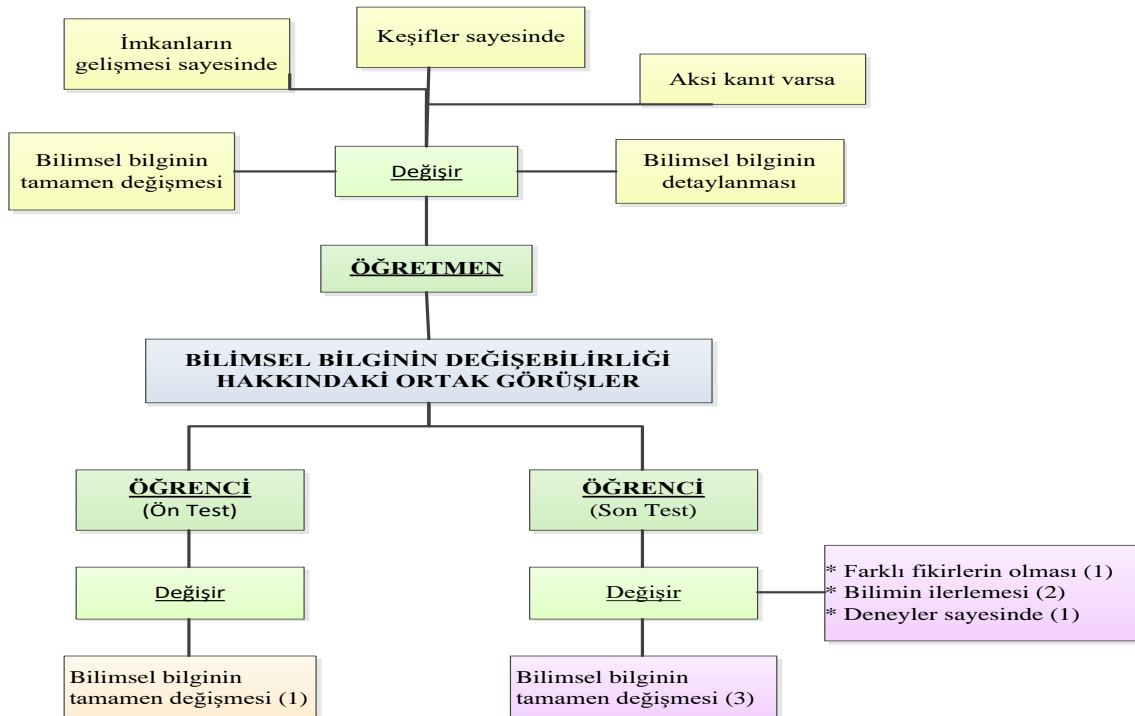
İmkanların gelişmesi sayesinde

Keşifler sayesinde

Aksi kanıt varsa

Bilimsel bilginin tamamen değişmesi

Değişir

Bilimsel bilginin detaylanması

ÖĞRETMEN

BİLİMSEL BİLGİNİN DEĞİŞEBİLİRLİĞİ HAKKINDAKİ ORTAK GÖRÜŞLER

ÖĞRENCİ
(Ön Test)

ÖĞRENCİ
(Son Test)

Değişir

Değişir

* Farklı fikirlerin olması (1)
* Bilimin ilerlemesi (2)
* Deneyler sayesinde (1)

Bilimsel bilginin tamamen değişmesi (1)

Bilimsel bilginin tamamen değişmesi (3)